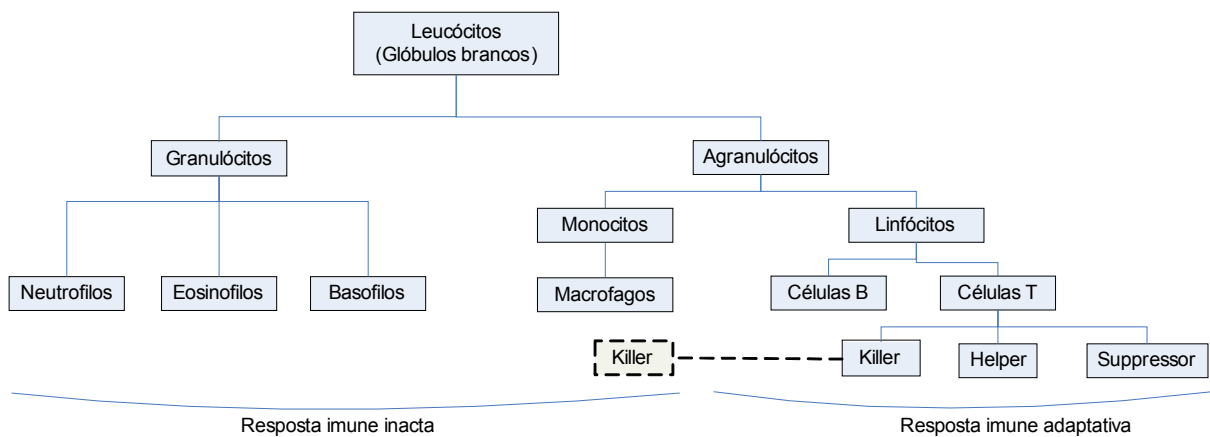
Leucócitos
(Glóbulos brancos)

Granulócitos

Agranulócitos

Neutrofilos

Eosinofilos

Basofilos

Monocitos

Linfócitos

Macrofagos

Células B

Células T

Killer

Killer

Helper

Suppressor

Resposta imune inacta

Resposta imune adaptativa